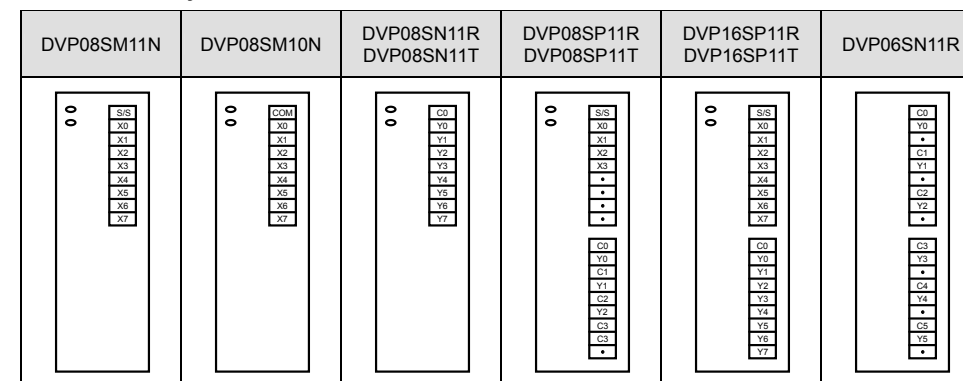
| DVP08SM11N | DVP08SM10N | DVP08SN11R DVP08SN11T | DVP08SP11R DVP08SP11T | DVP16SP11R DVP16SP11T | DVP06SN11R |
|---|---|---|---|---|---|
| S/S X0 X1 X2 X3 X4 X5 X6 X7 | COM X0 X1 X2 X3 X4 X5 X6 X7 | C0 Y0 Y1 Y2 Y3 Y4 Y5 Y6 Y7 | S/S X0 X1 X2 X3 • • • • C0 Y0 C1 Y1 C2 Y2 C3 C3 • | S/S X0 X1 X2 X3 X4 X5 X6 X7 C0 Y0 Y1 Y2 Y3 Y4 Y5 Y6 Y7 | C0 Y0 • C1 Y1 • C2 Y2 • C3 Y3 • C4 Y4 • C5 Y5 • |